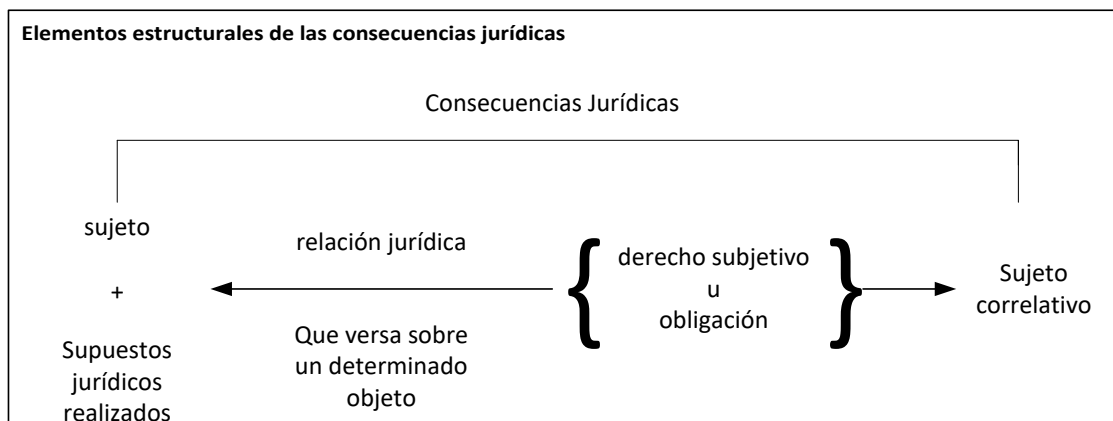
Elementos estructurales de las consecuencias jurídicas

Consecuencias Jurídicas

sujeto

+

Supuestos jurídicos realizados

relación jurídica

Que versa sobre un determinado objeto

derecho subjetivo
u
obligación

Sujeto correlativo